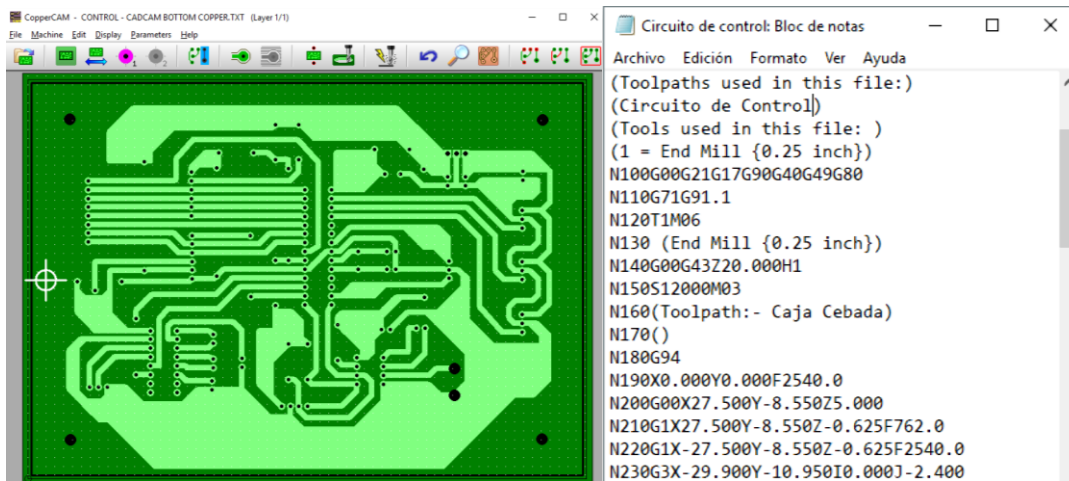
CopperCAM - CONTROL - CADCAM BOTTOM COPPER.TXT (Layer 1/1)
File Machine Edit Display Parameters Help

Circuito de control: Bloc de notas
Archivo Edición Formato Ver Ayuda
(Toolpaths used in this file:)
(Circuito de Control)
(Tools used in this file: )
(1 = End Mill {0.25 inch})
N100G00G21G17G90G40G49G80
N110G71G91.1
N120T1M06
N130 (End Mill {0.25 inch})
N140G00G43Z20.000H1
N150S12000M03
N160(Toolpath:- Caja Cebada)
N170()
N180G94
N190X0.000Y0.000F2540.0
N200G00X27.500Y-8.550Z5.000
N210G1X27.500Y-8.550Z-0.625F762.0
N220G1X-27.500Y-8.550Z-0.625F2540.0
N230G3X-29.900Y-10.950I0.000J-2.400